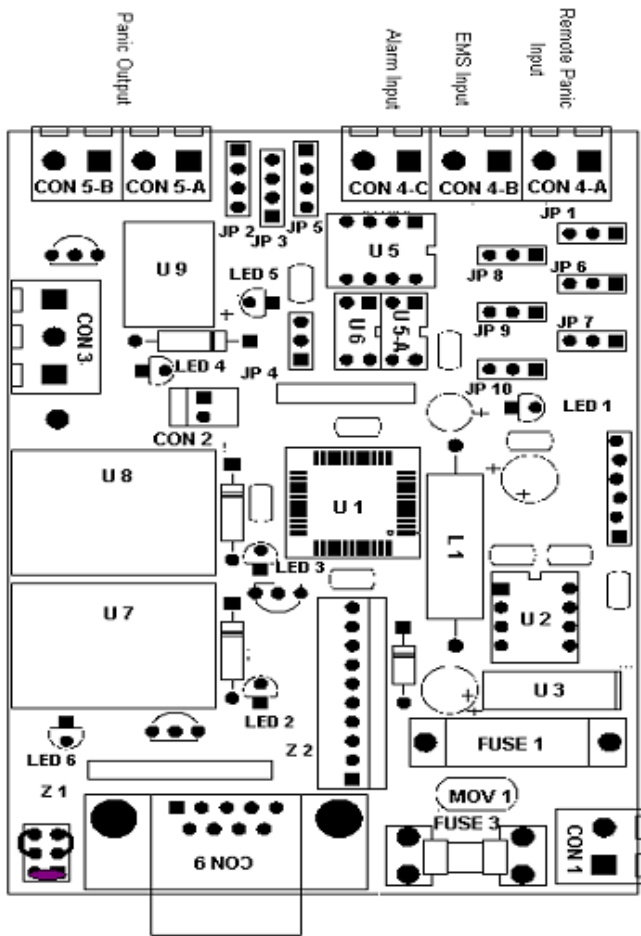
Panic Output
Alarm Input
EMS Input
Remote Panic Input
CON 5-B
CON 5-A
CON 4-C
CON 4-B
CON 4-A
JP 2
JP 3
JP 5
U 5
JP 1
U 9
JP 8
JP 6
LED 5
CON 3
U6
U5-A
JP 9
JP 7
LED 4
JP 4
JP 10
LED 1
CON 2
U 8
U 1
L 1
LED 3
U 7
U 2
LED 2
U 3
LED 6
Z 2
FUSE 1
Z 1
MOV 1
FUSE 3
CON 9
CON 1